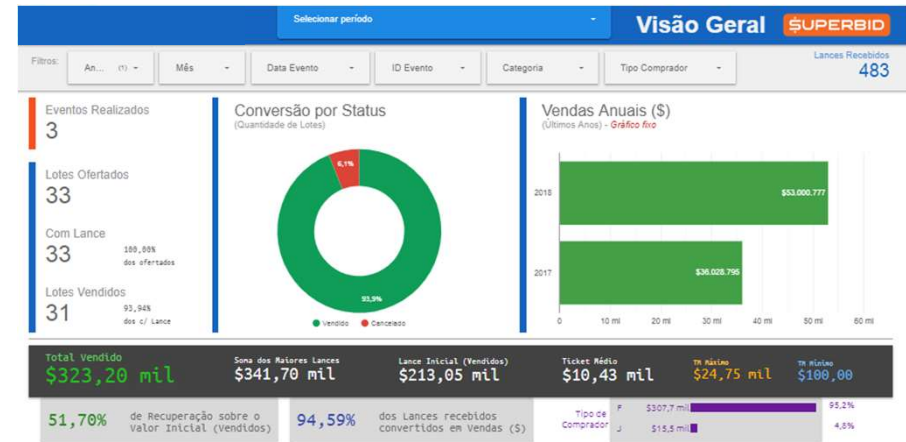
Selecionar período

Visão Geral

SUPERBID

Filtros:

An... (1)

Mês

Data Evento

ID Evento

Categoria

Tipo Comprador

Lances Recebidos
483

Eventos Realizados
3

Lotes Ofertados
33

Com Lance
33
100,00%
dos ofertados

Lotes Vendidos
31
93,94%
dos c/ Lance

Conversão por Status
(Quantidade de Lotes)

6,1%

93,9%

Vendido
Cancelado

Vendas Anuais ($)
(Últimos Anos) - Gráfico fixo

2018
$53.000.777

2017
$36.028.795

0
10 mi
20 mi
30 mi
40 mi
50 mi
60 mi

Total Vendido
$323,20 mil

Soma dos Maiores Lances
$341,70 mil

Lance Inicial (Vendidos)
$213,05 mil

Ticket Médio
$10,43 mil

TM Máximo
$24,75 mil

TM Mínimo
$100,00

51,70%
de Recuperação sobre o Valor Inicial (Vendidos)

94,59%
dos Lances recebidos convertidos em Vendas ($)

Tipo de Comprador

F
$307,7 mil
95,2%

J
$15,5 mil
4,8%